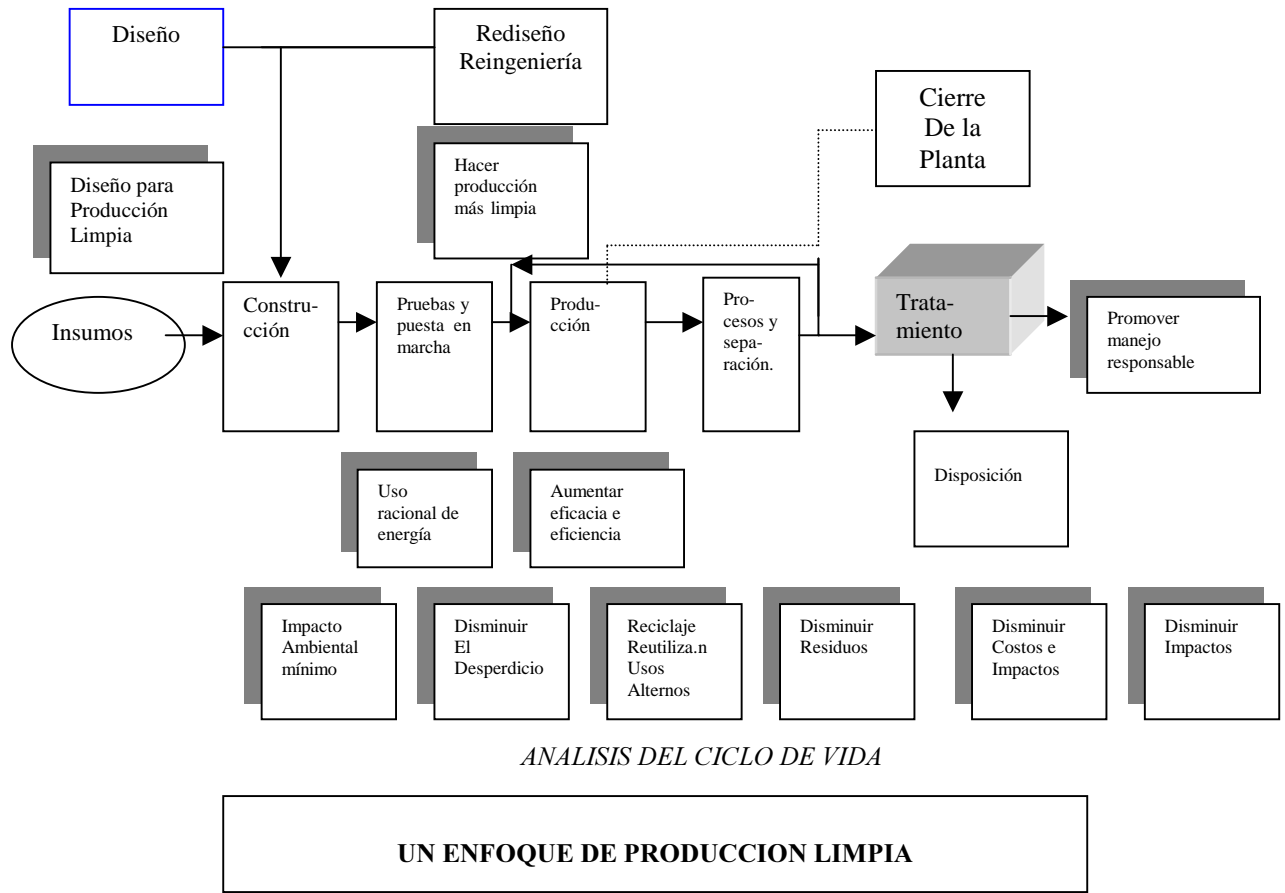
Diseño

Rediseño Reingeniería

Cierre De la Planta

Diseño para Producción Limpia

Hacer producción más limpia

Insumos

Construcción

Pruebas y puesta en marcha

Producción

Procesos y separación.

Tratamiento

Promover manejo responsable

Disposición

Uso racional de energía

Aumentar eficacia e eficiencia

Impacto Ambiental mínimo

Disminuir El Desperdicio

Reciclaje Reutiliza.n Usos Alternos

Disminuir Residuos

Disminuir Costos e Impactos

Disminuir Impactos

ANALISIS DEL CICLO DE VIDA

UN ENFOQUE DE PRODUCCION LIMPIA